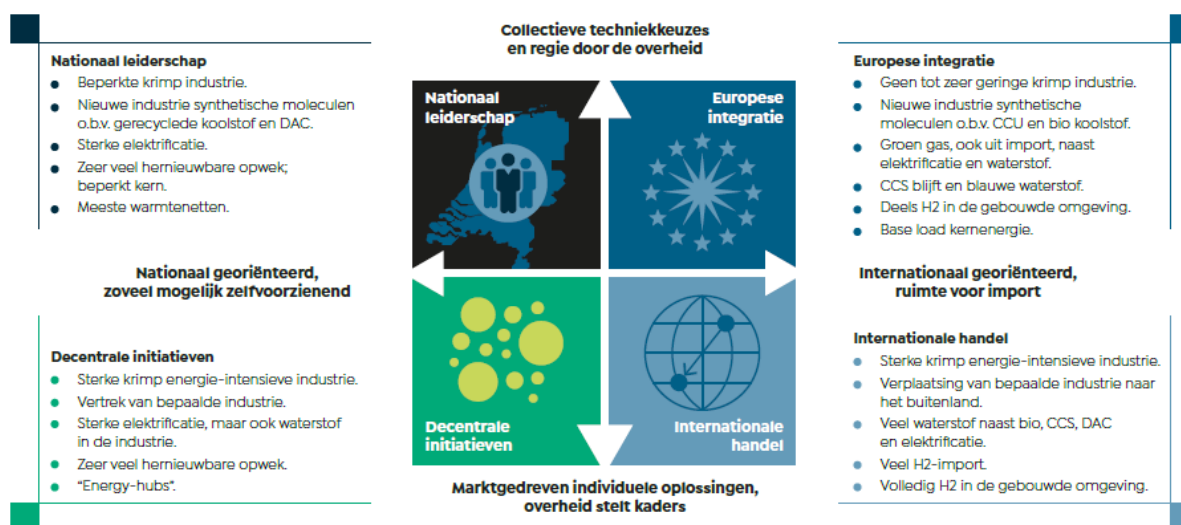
Collectieve techniekkeuzes en regie door de overheid

Nationaal leiderschap
- Beperkte krimp industrie.
- Nieuwe industrie synthetische moleculen o.b.v. gerecyclede koolstof en DAC.
- Sterke elektrificatie.
- Zeer veel hernieuwbare opwek; beperkt kern.
- Meeste warmtenetten.

Europese integratie
- Geen tot zeer geringe krimp industrie.
- Nieuwe industrie synthetische moleculen o.b.v. CCU en bio koolstof.
- Groen gas, ook uit import, naast elektrificatie en waterstof.
- CCS blijft en blauwe waterstof.
- Deels H2 in de gebouwde omgeving.
- Base load kernenergie.

Nationaal leiderschap

Europese integratie

Nationaal georiënteerd, zoveel mogelijk zelfvoorzienend

Internationaal georiënteerd, ruimte voor import

Decentrale initiatieven

Internationale handel

Decentrale initiatieven
- Sterke krimp energie-intensieve industrie.
- Vertrek van bepaalde industrie.
- Sterke elektrificatie, maar ook waterstof in de industrie.
- Zeer veel hernieuwbare opwek.
- "Energy-hubs".

Internationale handel
- Sterke krimp energie-intensieve industrie.
- Verplaatsing van bepaalde industrie naar het buitenland.
- Veel waterstof naast bio, CCS, DAC en elektrificatie.
- Veel H2-import.
- Volledig H2 in de gebouwde omgeving.

Marktgedreven individuele oplossingen, overheid stelt kaders